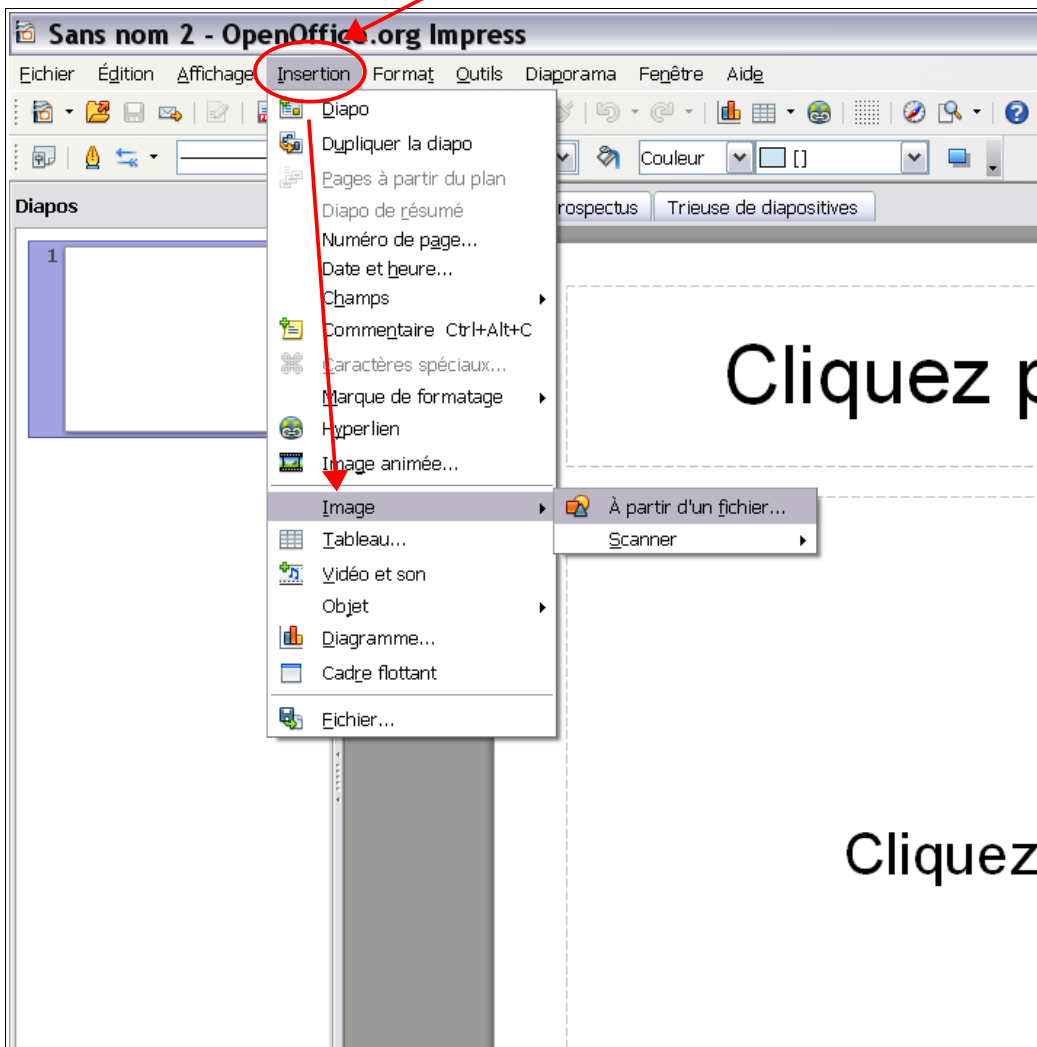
Sans nom 2 - OpenOffice.org Impress

Fichier Édition Affichage Insertion Format Outils Diaporama Fenêtre Aide

Couleur []

Diapos

rospectus Trieuse de diapositives

1

Diapo
Dupliquer la diapo
Pages à partir du plan
Diapo de résumé
Numéro de page...
Date et heure...
Champs
Commentaire Ctrl+Alt+C
Caractères spéciaux...
Marque de formatage
Hyperlien
Image animée...
Image
Tableau...
Vidéo et son
Objet
Diagramme...
Cadre flottant
Fichier...

À partir d'un fichier...
Scanner

Cliquez p

Cliquez